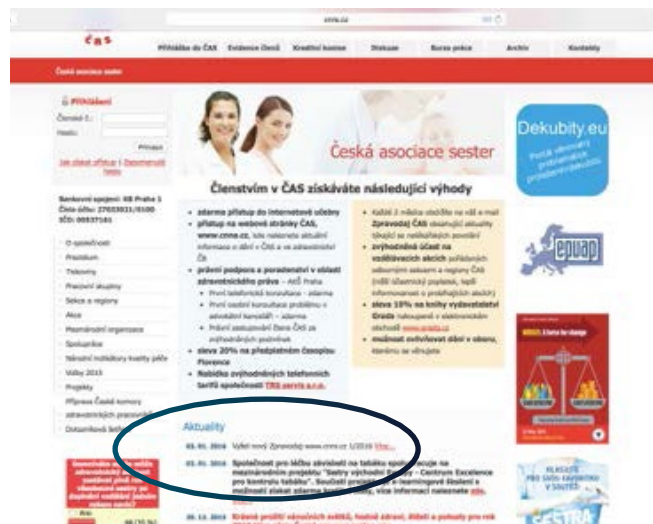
cnna.cz

ČAS

Přihláška do ČAS Evidence členů Kreditní kurzy Diskuze Burza práce Archiv Kontakty

Česká asociace sester

Přihlášení
Členské č.:
Heslo:
Přihlásit
Jak získat přístup | Zapomenuté heslo

Bankovní spojení: KB Praha 1
Číslo účtu: 27033031/0100
IČO: 00537161

O společnosti
Prezidium
Tiskoviny
Pracovní skupiny
Sekce a regiony
Akce
Mezinárodní organizace
Spolupráce
Národní indikátory kvality péče
Volby 2015
Projekty
Příprava České komory zdravotnických pracovníků
Dokumentová knihovna

Česká asociace sester

Členstvím v ČAS získáváte následující výhody

zdarma přístup do internetové učebny
přístup na webové stránky ČAS, www.cnna.cz, kde naleznete aktuální informace o dění v ČAS a ve zdravotnictví ČR
právní podpora a poradenství v oblasti zdravotnického práva – AK Praha
První telefonická konzultace – zdarma
První osobní konzultace problému s advokátní kanceláří – zdarma
Právní zastupování člena ČAS za zvýhodněných podmínek
sleva 20% na předplatném časopisu Florence
Nabídka zvýhodněných telefonních tarifů společnosti TRS servis s.r.o.

Každé 3 měsíce obdržíte na váš e-mail Zpravodaj ČAS obsahující aktuality týkající se nelékařských povolání
zvýhodněná účast na vzdělávacích akcích pořádaných sekcemi a regiony ČAS
sleva 10% na knihy vydavatelství Grada
možnost ovlivňovat dění v oboru, kterému se věnujete

Aktuality
05. 01. 2016 Vyšel nový Zpravodaj www.cnna.cz 1/2016 Více...
05. 01. 2016 Společnost pro léčbu závislosti na tabáku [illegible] na mezinárodním projektu "Sestry východní Evropy – Centrum Excelence pro kontrolu tabáku". Součástí projektu je e-learningové školení a možnost získat zdarma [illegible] více informací naleznete zde.
30. 12. 2015 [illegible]

Dekubity.eu

epuap